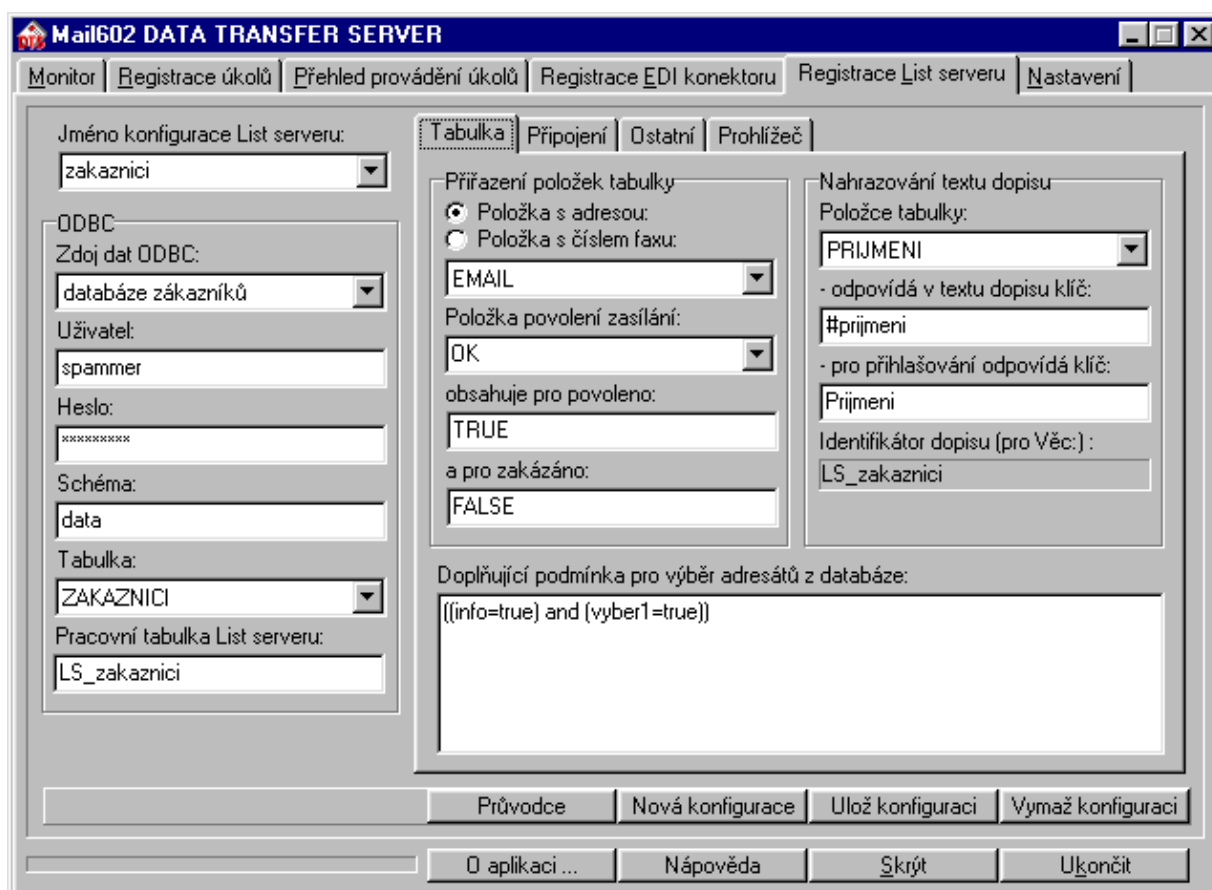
Mail602 DATA TRANSFER SERVER

Monitor | Registrace úkolů | Přehled provádění úkolů | Registrace EDI konektoru | Registrace List serveru | Nastavení

Jméno konfigurace List serveru:
zakaznici

ODBC
Zdoj dat ODBC:
databáze zákazníků
Uživatel:
spammer
Heslo:
*********
Schéma:
data
Tabulka:
ZAKAZNICI
Pracovní tabulka List serveru:
LS_zakaznici

Tabulka | Připojení | Ostatní | Prohlížeč

Přiřazení položek tabulky
Položka s adresou:
Položka s číslem faxu:
EMAIL
Položka povolení zasílání:
OK
obsahuje pro povoleno:
TRUE
a pro zakázáno:
FALSE

Nahrazování textu dopisu
Položce tabulky:
PRIJMENI
- odpovídá v textu dopisu klíč:
#prijmeni
- pro přihlašování odpovídá klíč:
Prijmeni
Identifikátor dopisu (pro Věc:) :
LS_zakaznici

Doplňující podmínka pro výběr adresátů z databáze:
((info=true) and (vyber1=true))

Průvodce | Nová konfigurace | Ulož konfiguraci | Vymaž konfiguraci

O aplikaci ... | Nápověda | Skrýt | Ukončit